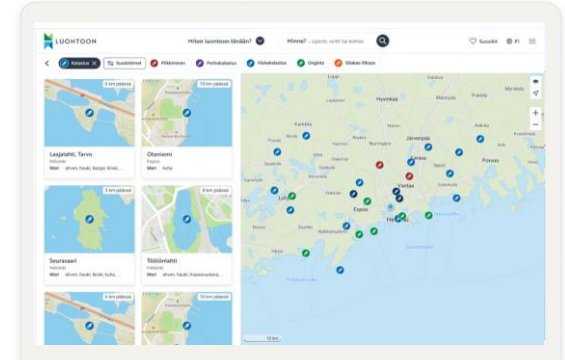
LUONTOON

Miten luontoon tänään?

Minne? - sijainti, reitti tai kohde

Suosikit

FI

Kalastus

Suodattimet

Pyöräretkeily

Kalastus

Melonta

Lähde

Veneily

6 km päässä

Laajalahti, Tarvo
Espoo
Meri ahven, hauki, kuha...

10 km päässä

Otaniemi
Espoo
Meri kuha

5 km päässä

Seurasaari
Helsinki
Meri ahven, hauki, kuha...

8 km päässä

Töölönlahti
Helsinki
Meri ahven, hauki, kuha...

Hyvinkää

Järvenpää

Kerava

Porvoo

Vantaa

Espoo

Helsinki

Lohja

Kirkkonummi

10 km